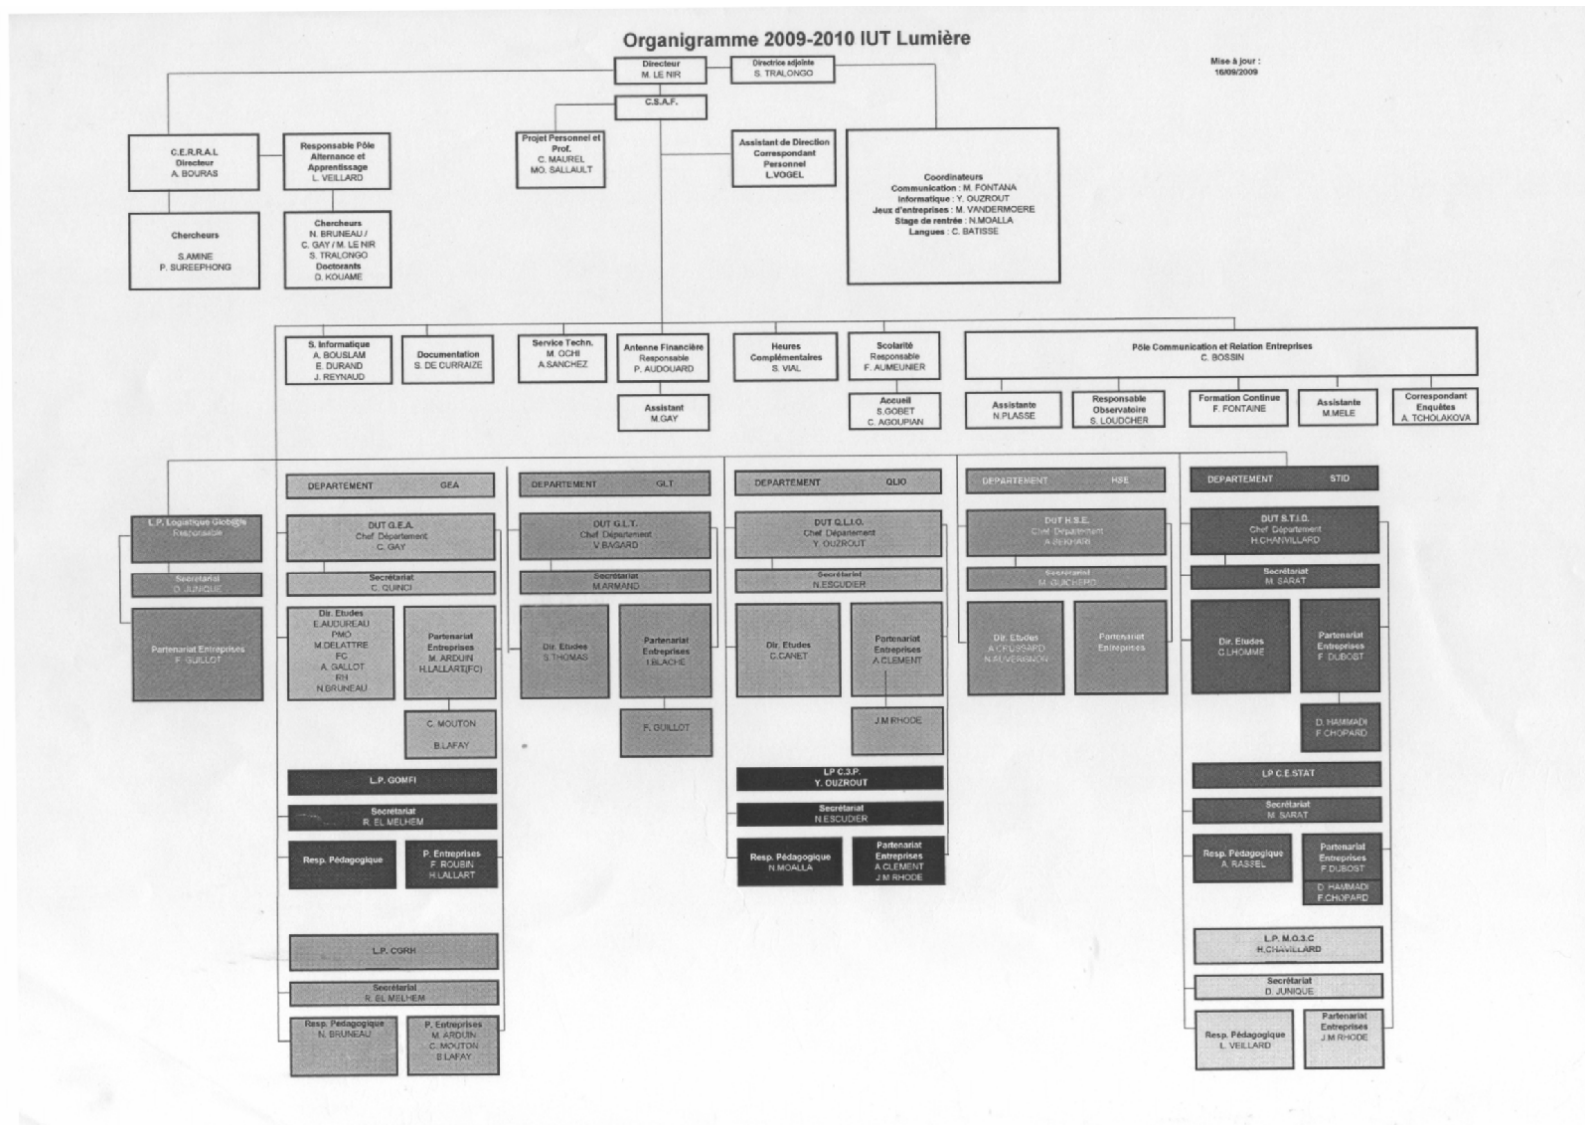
Organigramme 2009-2010 IUT Lumière

Mise à jour : 16/09/2009

Directeur
M. LE NIR

Directrice adjointe
S. TRALONGO

C.S.A.F.

C.E.R.R.A.L
Directeur
A. BOURAS

Responsable Pôle Alternance et Apprentissage
L. VEILLARD

Chercheurs
S.AMINE
P. SUREEPHONG

Chercheurs
N. BRUNEAU / C. GAY / M. LE NIR
S. TRALONGO
Doctorants
D. KOUAME

Projet Personnel et Prof.
C. MAUREL
MO. SALLAULT

Assistant de Direction
Correspondant Personnel
L.VOGEL

Coordinateurs
Communication : M. FONTANA
Informatique : Y. OUZROUT
Jeux d'entreprises : M. VANDERMOERE
Stage de rentrée : N.MOALLA
Langues : C. BATISSE

S. Informatique
A. BOUSLAM
E. DURAND
J. REYNAUD

Documentation
S. DE CURRAIZE

Service Techn.
M. OCHI
A.SANCHEZ

Antenne Financière
Responsable
P. AUDOUARD

Assistant
M.GAY

Heures Complémentaires
S. VIAL

Scolarité
Responsable
F. AUMEUNIER

Accueil
S.GOBET
C. AGOUPIAN

Pôle Communication et Relation Entreprises
C. BOSSIN

Assistante
N.PLASSE

Responsable Observatoire
S. LOUDCHER

Formation Continue
F. FONTAINE

Assistante
M.MELE

Correspondant Enquêtes
A. TCHOLAKOVA

L.P. Logistique Globale
Responsable

Secrétariat
D. JUNIQUE

Partenariat Entreprises
F. GUILLOT

DEPARTEMENT GEA

DUT G.E.A.
Chef Département
C. GAY

Secrétariat
C. QUINCI

Dir. Etudes
E.AUDUREAU
PMO
M.DELATTRE
FC
A. GALLOT
RH
N.BRUNEAU

Partenariat Entreprises
M. ARDUIN
H.LLALLART(FC)

C. MOUTON
B.LAFAY

L.P. GOMFI

Secrétariat
R. EL MELHEM

Resp. Pédagogique

P. Entreprises
F. ROUBIN
H.LLALLART

L.P. CGRH

Secrétariat
R. EL MELHEM

Resp. Pédagogique
N. BRUNEAU

P. Entreprises
M. ARDUIN
C. MOUTON
B.LAFAY

DEPARTEMENT GLT

DUT G.L.T.
Chef Département
V.BAGARD

Secrétariat
M.ARMAND

Dir. Etudes
S.THOMAS

Partenariat Entreprises
I.BLACHE

F. GUILLOT

DEPARTEMENT QLIO

DUT Q.L.I.O.
Chef Département
Y. OUZROUT

Secrétariat
N.ESCUDIER

Dir. Etudes
C.CANET

Partenariat Entreprises
A.CLEMENT

J.M RHODE

LP C.3.P.
Y. OUZROUT

Secrétariat
N.ESCUDIER

Resp. Pédagogique
N.MOALLA

Partenariat Entreprises
A.CLEMENT
J.M RHODE

DEPARTEMENT HSE

DUT H.S.E.
Chef Département
A.BENHARI

Secrétariat
M. GUICHERD

Dir. Etudes
A.CRUSSARD
N.RUVERANOV

Partenariat Entreprises

DEPARTEMENT STID

DUT S.T.I.D.
Chef Département
H.CHANVILLARD

Secrétariat
M. SARAT

Dir. Etudes
C.LHOMME

Partenariat Entreprises
F. DUBOST

D. HAMMADI
F.CHOPARD

LP C.E.STAT

Secrétariat
M. SARAT

Resp. Pédagogique
A. RASSEL

Partenariat Entreprises
F.DUBOST

D. HAMMADI
F.CHOPARD

L.P. M.O.3.C
H.CHAVILLARD

Secrétariat
D. JUNIQUE

Resp. Pédagogique
L. VEILLARD

Partenariat Entreprises
J.M RHODE